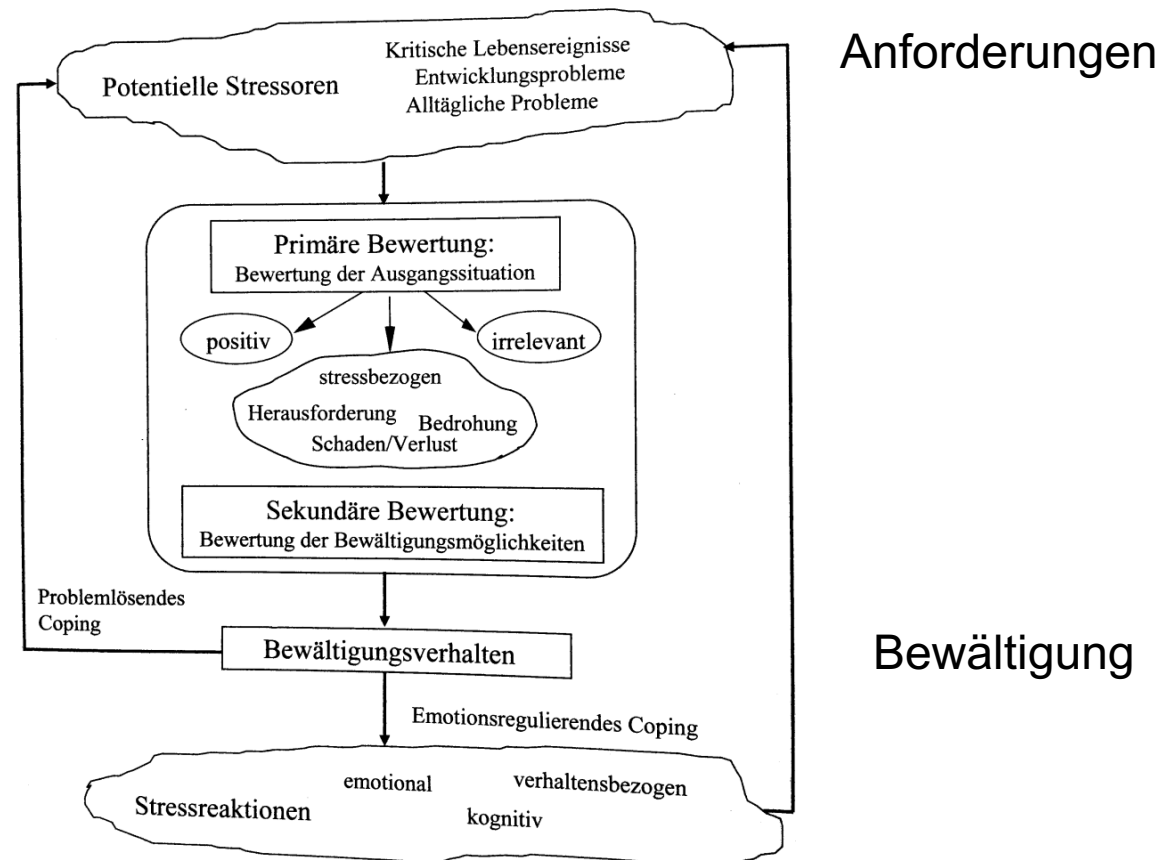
Potentielle Stressoren

Kritische Lebensereignisse
Entwicklungsprobleme
Alltägliche Probleme

Anforderungen

Primäre Bewertung:
Bewertung der Ausgangssituation

positiv

irrelevant

stressbezogen
Herausforderung
Bedrohung
Schaden/Verlust

Sekundäre Bewertung:
Bewertung der Bewältigungsmöglichkeiten

Problemlösendes Coping

Bewältigungsverhalten

Bewältigung

Emotionsregulierendes Coping

Stressreaktionen

emotional

verhaltensbezogen

kognitiv